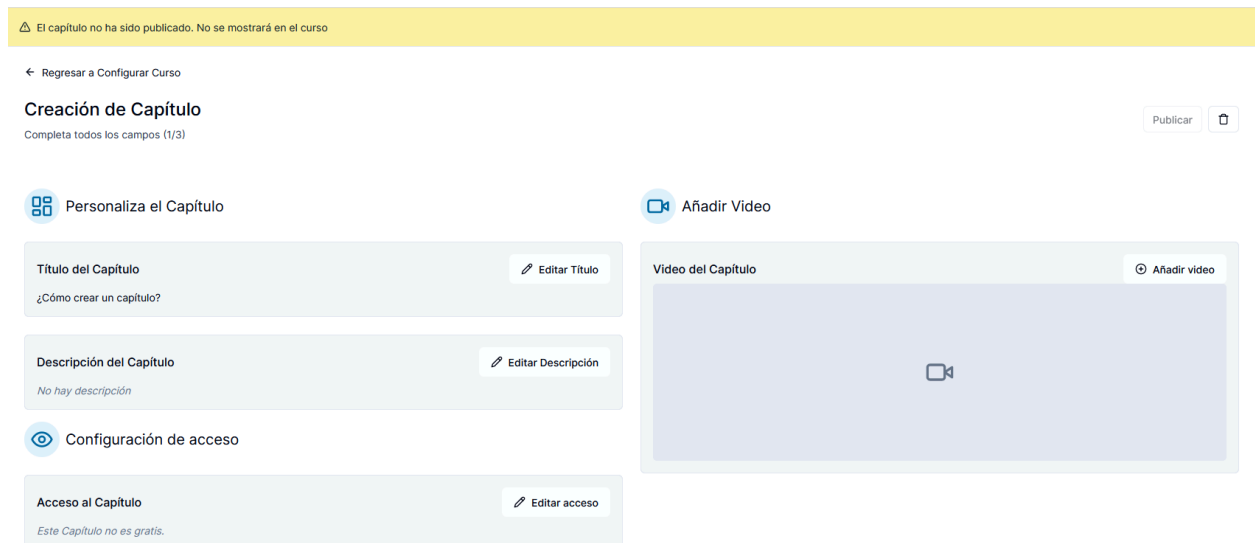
El capítulo no ha sido publicado. No se mostrará en el curso

Regresar a Configurar Curso

Creación de Capítulo

Completa todos los campos (1/3)

Publicar

Personaliza el Capítulo

Título del Capítulo

Editar Título

¿Cómo crear un capítulo?

Descripción del Capítulo

Editar Descripción

No hay descripción

Configuración de acceso

Acceso al Capítulo

Editar acceso

Este Capítulo no es gratis.

Añadir Video

Video del Capítulo

Añadir video